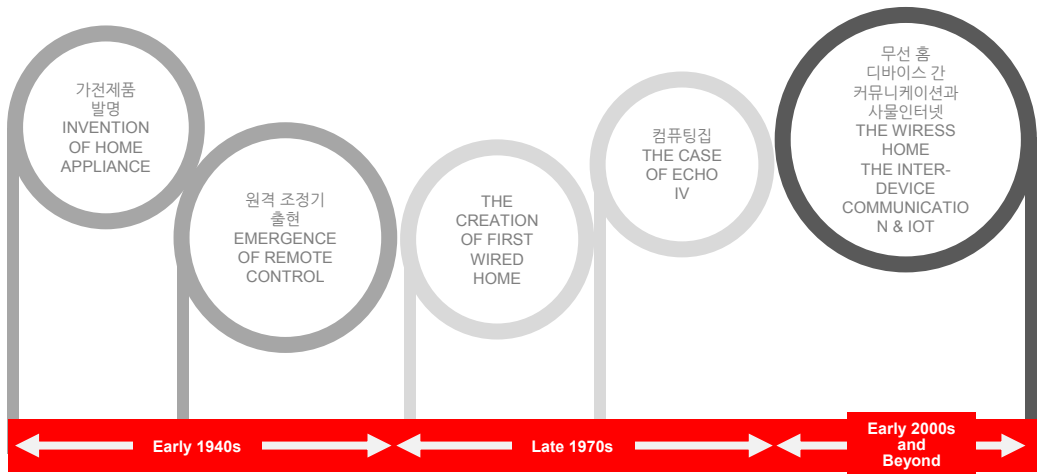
가전제품
발명
INVENTION
OF HOME
APPLIANCE

원격 조정기
출현
EMERGENCE
OF REMOTE
CONTROL

THE
CREATION
OF FIRST
WIRED
HOME

컴퓨팅집
THE CASE
OF ECHO
IV

무선 홈
디바이스 간
커뮤니케이션과
사물인터넷
THE WIRESS
HOME
THE INTER-
DEVICE
COMMUNICATIO
N & IOT

Early 1940s

Late 1970s

Early 2000s
and
Beyond